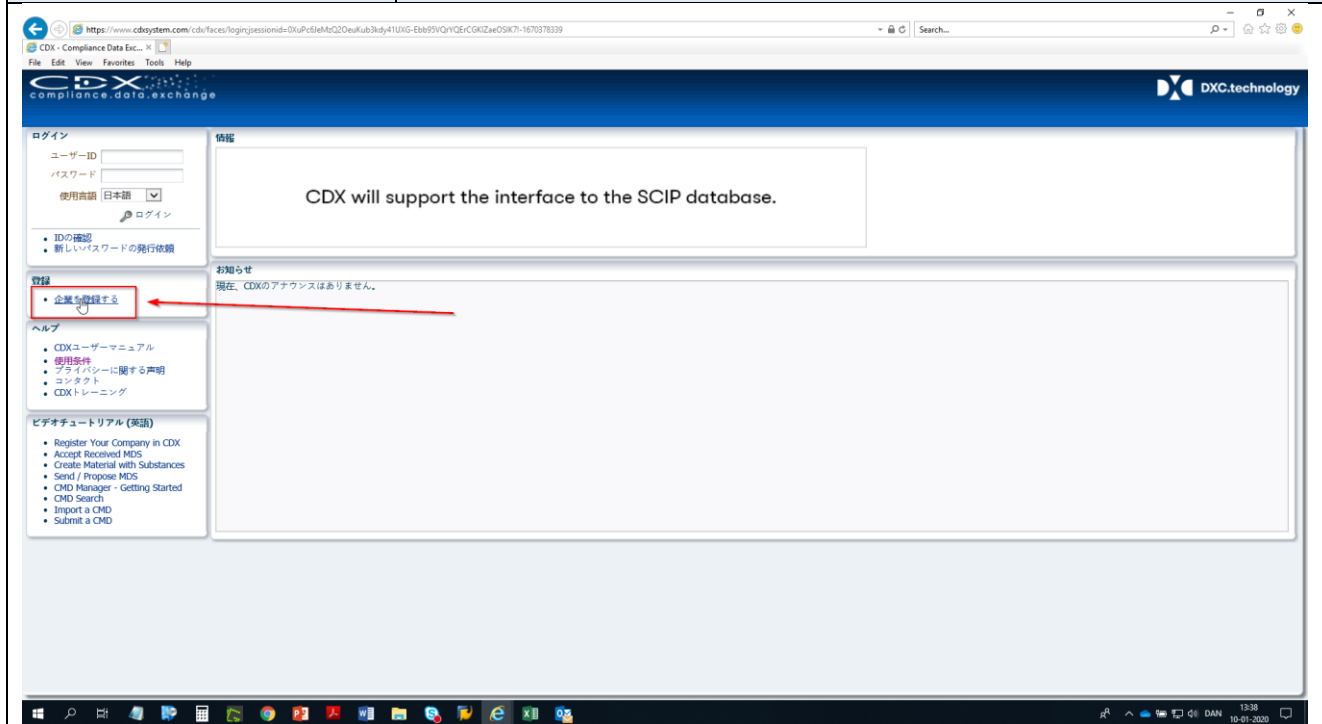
https://www.cdxsystem.com/cdx/faces/login;jsessionid=0XuPc6JeMzQ2OeuKub3kdy41UXG-Ebb95VQrYQErCGKIZaeOSIK7!-1670378339

Search...

CDX - Compliance Data Exc... ×

File Edit View Favorites Tools Help

CDX compliance.data.exchange

DXC.technology

ログイン

ユーザーID

パスワード

使用言語 日本語

ログイン

• IDの確認
• 新しいパスワードの発行依頼

登録

• 企業を登録する

ヘルプ

• CDXユーザーマニュアル
• 使用条件
• プライバシーに関する声明
• コンタクト
• CDXトレーニング

ビデオチュートリアル (英語)

• Register Your Company in CDX
• Accept Received MDS
• Create Material with Substances
• Send / Propose MDS
• CMD Manager - Getting Started
• CMD Search
• Import a CMD
• Submit a CMD

情報

CDX will support the interface to the SCIP database.

お知らせ

現在、CDXのアナウンスはありません。

DAN 13:38 10-01-2020